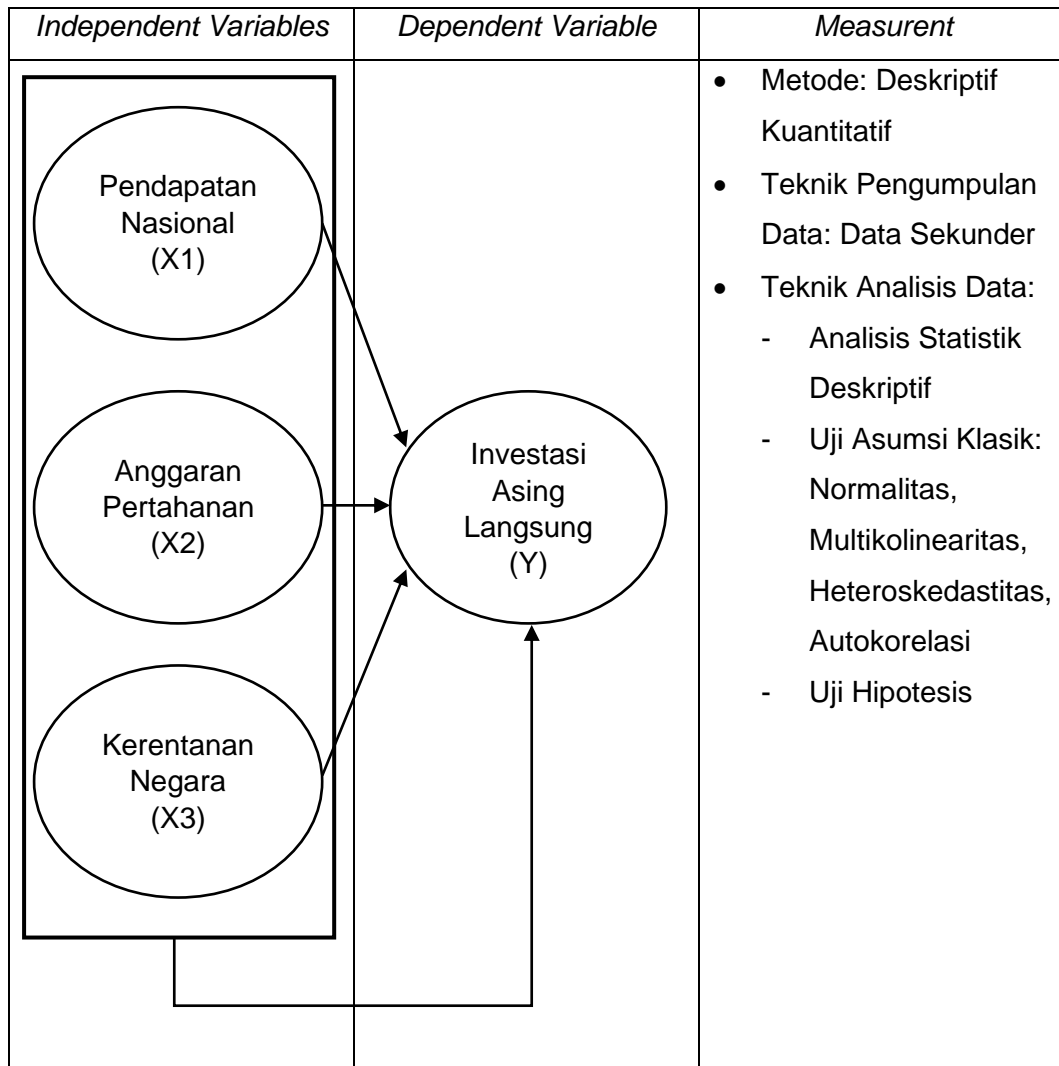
| Independent Variables | Dependent Variable | Measurent |
|---|---|---|
| Pendapatan Nasional (X1)<br>Anggaran Pertahanan (X2)<br>Kerentanan Negara (X3) | Investasi Asing Langsung (Y) | • Metode: Deskriptif Kuantitatif<br>• Teknik Pengumpulan Data: Data Sekunder<br>• Teknik Analisis Data:<br>- Analisis Statistik Deskriptif<br>- Uji Asumsi Klasik: Normalitas, Multikolinearitas, Heteroskedastitas, Autokorelasi<br>- Uji Hipotesis |